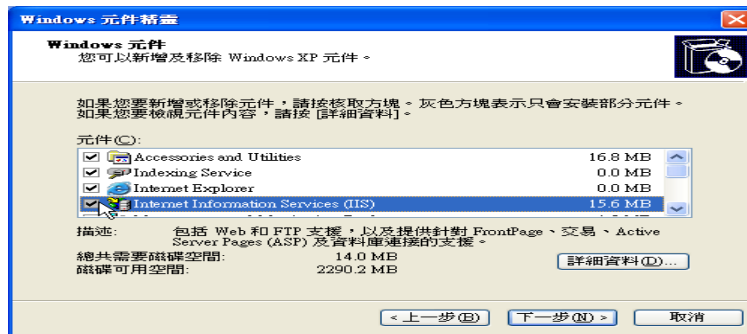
Windows 元件精靈

Windows 元件
您可以新增及移除 Windows XP 元件。

如果您要新增或移除元件，請按核取方塊。灰色方塊表示只會安裝部分元件。如果您要檢視元件內容，請按 [詳細資料]。

元件(C):

| | | |
|---|---|---|
| ☑ | Accessories and Utilities | 16.8 MB |
| ☑ | Indexing Service | 0.0 MB |
| ☑ | Internet Explorer | 0.0 MB |
| ☑ | Internet Information Services (IIS) | 15.6 MB |

描述: 包括 Web 和 FTP 支援，以及提供針對 FrontPage、交易、Active Server Pages (ASP) 及資料庫連接的支援。

總共需要磁碟空間: 14.0 MB
磁碟可用空間: 2290.2 MB

詳細資料(D)...

< 上一步(B)   下一步(N) >   取消